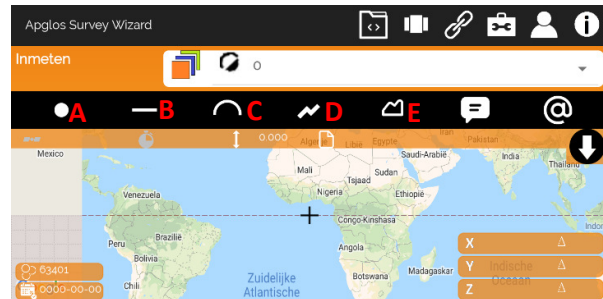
Apglos Survey Wizard

Inmeten

0

A B C D E

0.000

Mexico
Algerije Libië Egypte Pakistan
Mali Saoedi-Arabië
Tsjaad Sudan
Niger
Nigeria Ethiopië
Venezuela
Colombia
Congo-Kinshasa
Peru Brazilië
Angola
Bolivia
Zuidelijke Atlantische
Botswana Madagaskar
Indische Oceaan

63401
0000-00-00

X Δ
Y Δ
Z Δ